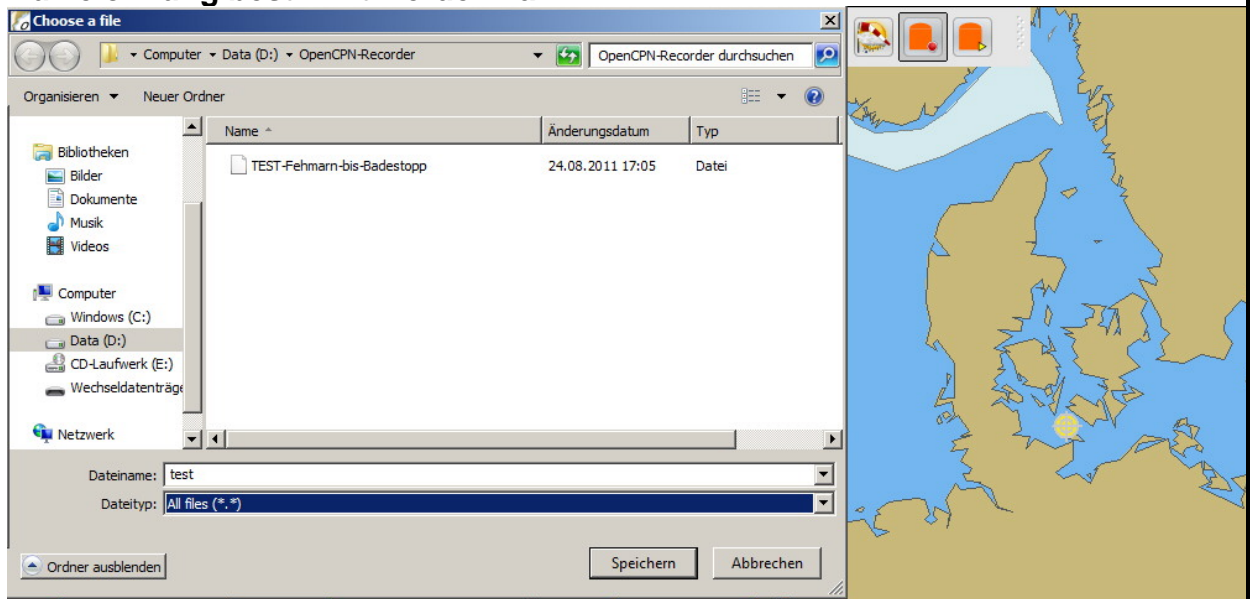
Choose a file

Computer ▸ Data (D:) ▸ OpenCPN-Recorder

OpenCPN-Recorder durchsuchen

Organisieren ▾ Neuer Ordner

Bibliotheken
Bilder
Dokumente
Musik
Videos

Computer
Windows (C:)
Data (D:)
CD-Laufwerk (E:)
Wechseldatenträge

Netzwerk

| Name | Änderungsdatum | Typ |
|---|---|---|
| TEST-Fehmarn-bis-Badestopp | 24.08.2011 17:05 | Datei |

Dateiname: test

Dateityp: All files (*.*)

Ordner ausblenden

Speichern

Abbrechen